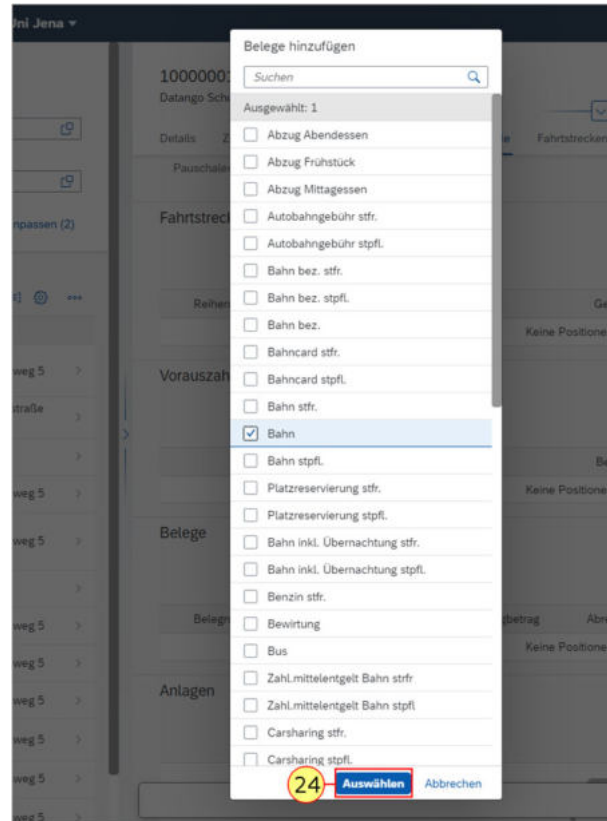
Uni Jena

1000000
Datango Sch

Details Z
Pauschale

npassen (2)

Fahrtstreck

Reihen

Vorauszah

Belege

Belegn

Anlagen

weg 5
traße
weg 5
weg 5
weg 5
weg 5
weg 5
weg 5
weg 5

Fahrtstrecken
Ge
Keine Positione
Be
Keine Positione
tbetrag Abr
Keine Positione

Belege hinzufügen
Suchen
Ausgewählt: 1
Abzug Abendessen
Abzug Frühstück
Abzug Mittagessen
Autobahngebühr stfr.
Autobahngebühr stpfl.
Bahn bez. stfr.
Bahn bez. stpfl.
Bahn bez.
Bahncard stfr.
Bahncard stpfl.
Bahn stfr.
Bahn
Bahn stpfl.
Platzreservierung stfr.
Platzreservierung stpfl.
Bahn inkl. Übernachtung stfr.
Bahn inkl. Übernachtung stpfl.
Benzin stfr.
Bewirtung
Bus
Zahl.mittelentgelt Bahn strfr
Zahl.mittelentgelt Bahn stpfl
Carsharing stfr.
Carsharing stpfl.
24 Auswählen Abbrechen